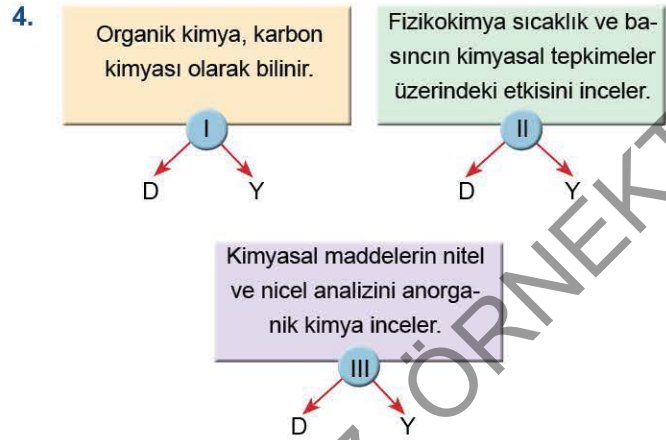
4.

Organik kimya, karbon kimyası olarak bilinir.

I

D Y

Fizikokimya sıcaklık ve basıncın kimyasal tepkimeler üzerindeki etkisini inceler.

II

D Y

Kimyasal maddelerin nitel ve nicel analizini anorganik kimya inceler.

III

D Y

ÖRNEKT